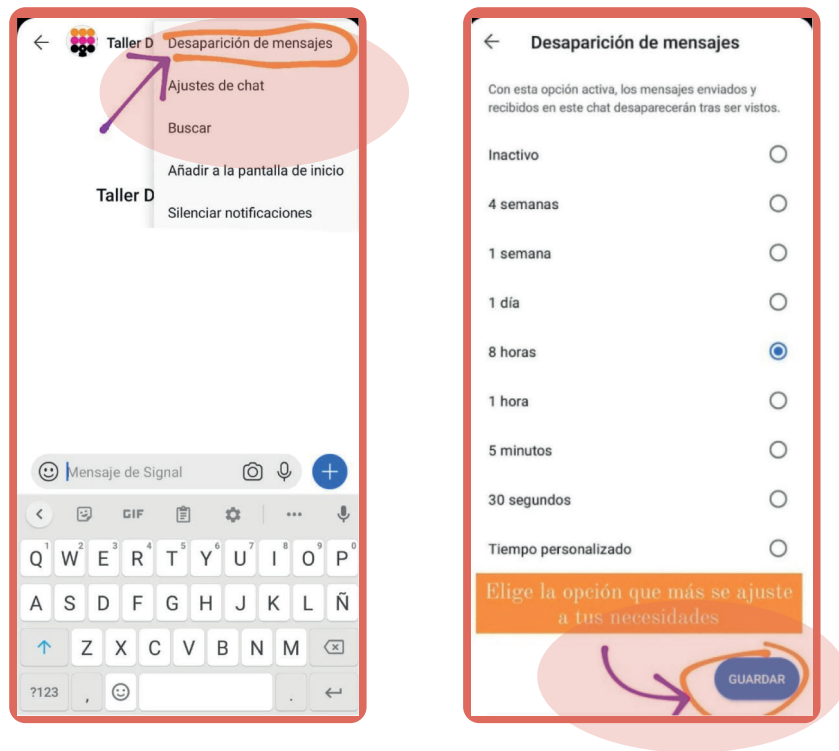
Taller D

Desaparición de mensajes

Ajustes de chat

Buscar

Añadir a la pantalla de inicio

Silenciar notificaciones

Taller D

Mensaje de Signal

GIF

Q W E R T Y U I O P
1 2 3 4 5 6 7 8 9 0

A S D F G H J K L Ñ

Z X C V B N M

?123 , .

Desaparición de mensajes

Con esta opción activa, los mensajes enviados y recibidos en este chat desaparecerán tras ser vistos.

Inactivo

4 semanas

1 semana

1 día

8 horas

1 hora

5 minutos

30 segundos

Tiempo personalizado

Elige la opción que más se ajuste a tus necesidades

GUARDAR